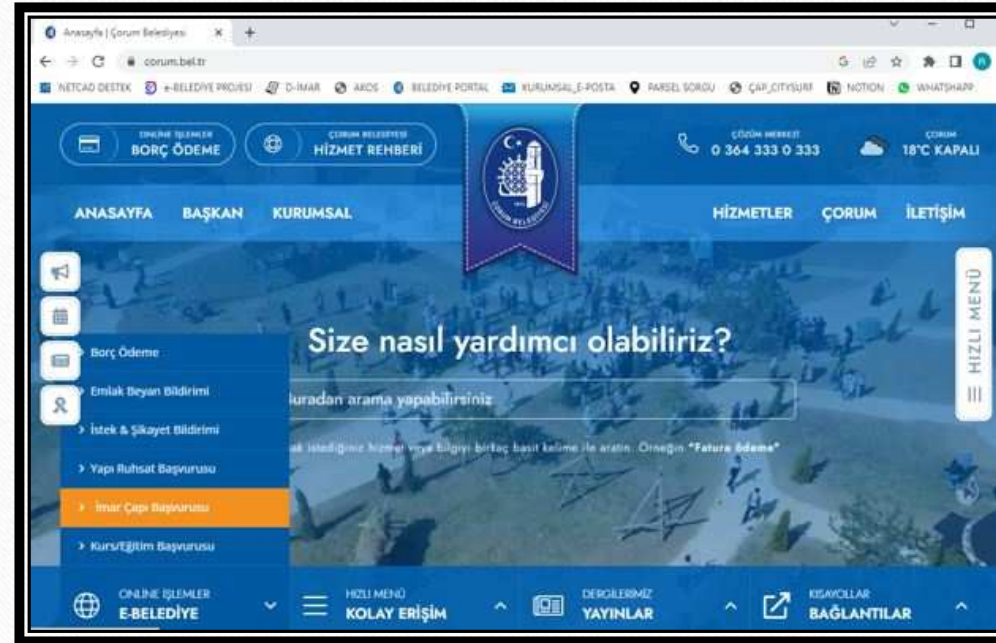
Anasayfa | Çorum Belediyesi × +

corum.bel.tr

NETCAD DESTEK e-BELEDİYE PROJESİ D-İMAR AKOS BELEDİYE PORTAL KURUMSAL E-POSTA PARSEL SORGU ÇAP_CITYSURF NOTION WHATSAPP

ONLINE İŞLEMLER BORÇ ÖDEME

ÇORUM BELEDİYESİ HİZMET REHBERİ

ÇÖZÜM MERKEZİ 0 364 333 0 333

ÇORUM 18°C KAPALI

ANASAYFA BAŞKAN KURUMSAL

HİZMETLER ÇORUM İLETİŞİM

HIZLI MENÜ

Size nasıl yardımcı olabiliriz?

Buradan arama yapabilirsiniz

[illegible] istediğiniz hizmet veya bilgiyi birkaç basit kelime ile aratın. Örneğin "Fatura ödeme"

> Borç Ödeme
> Emlak Beyan Bildirimi
> İstek & Şikayet Bildirimi
> Yapı Ruhsat Başvurusu
> İmar Çapı Başvurusu
> Kurs/Eğitim Başvurusu

ONLINE İŞLEMLER E-BELEDİYE

HIZLI MENÜ KOLAY ERİŞİM

DERGİLERİMİZ YAYINLAR

KISAYOLLAR BAĞLANTILAR